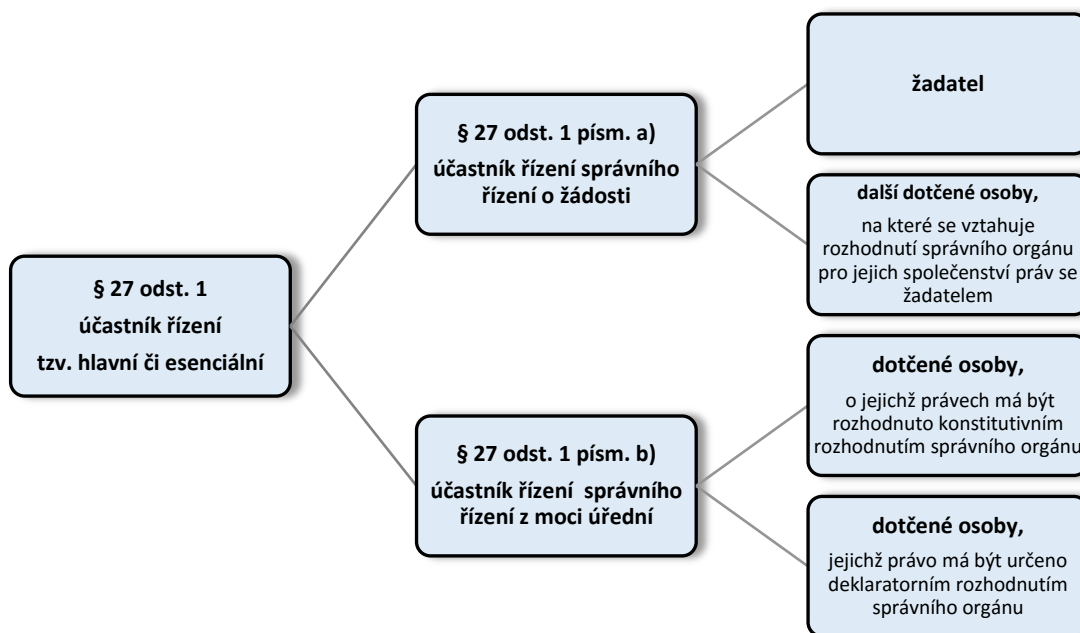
§ 27 odst. 1
účastník řízení
tzv. hlavní či esenciální

§ 27 odst. 1 písm. a)
účastník řízení správního řízení o žádosti

žadatel

další dotčené osoby,
na které se vztahuje rozhodnutí správního orgánu pro jejich společenství práv se žadatelem

§ 27 odst. 1 písm. b)
účastník řízení správního řízení z moci úřední

dotčené osoby,
o jejichž právech má být rozhodnuto konstitutivním rozhodnutím správního orgánu

dotčené osoby,
jejichž právo má být určeno deklaratorním rozhodnutím správního orgánu